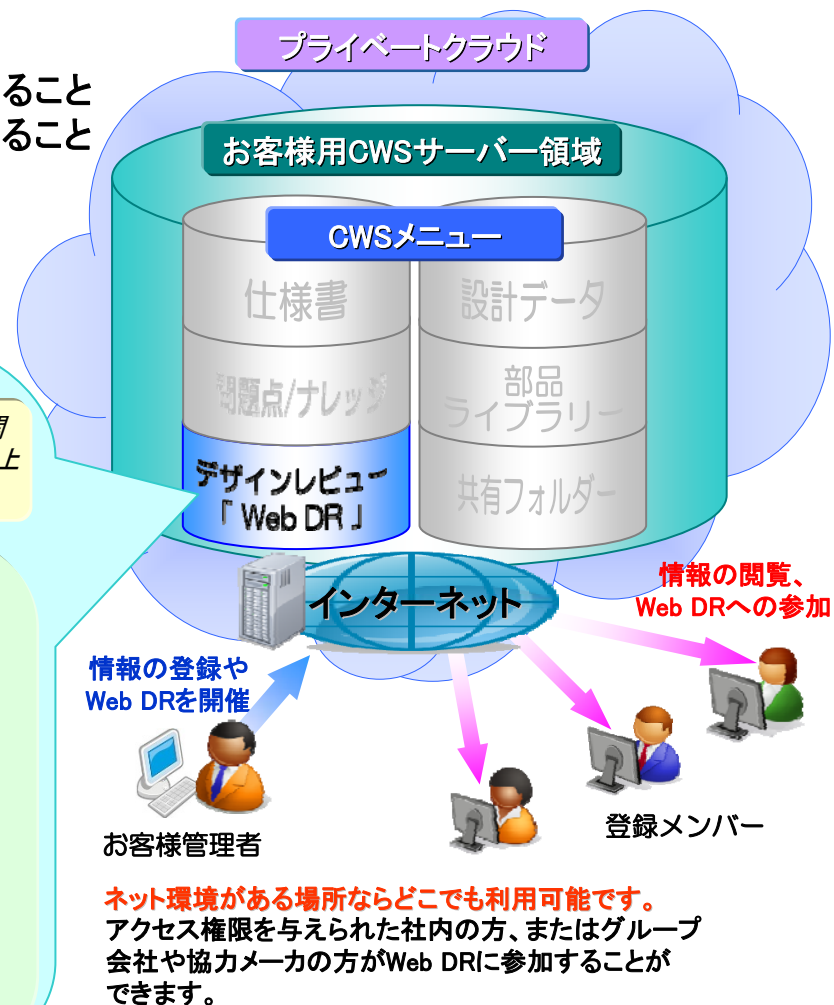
ること
ること

プライベートクラウド

お客様用CWSサーバー領域

CWSメニュー

仕様書

問題点/ナレッジ

デザインレビュー「Web DR」

設計データ

部品ライブラリー

共有フォルダー

インターネット

情報の閲覧、Web DRへの参加

情報の登録やWeb DRを開催

お客様管理者

登録メンバー

ネット環境がある場所ならどこでも利用可能です。
アクセス権限を与えられた社内の方、またはグループ会社や協力メーカの方がWeb DRに参加することができます。